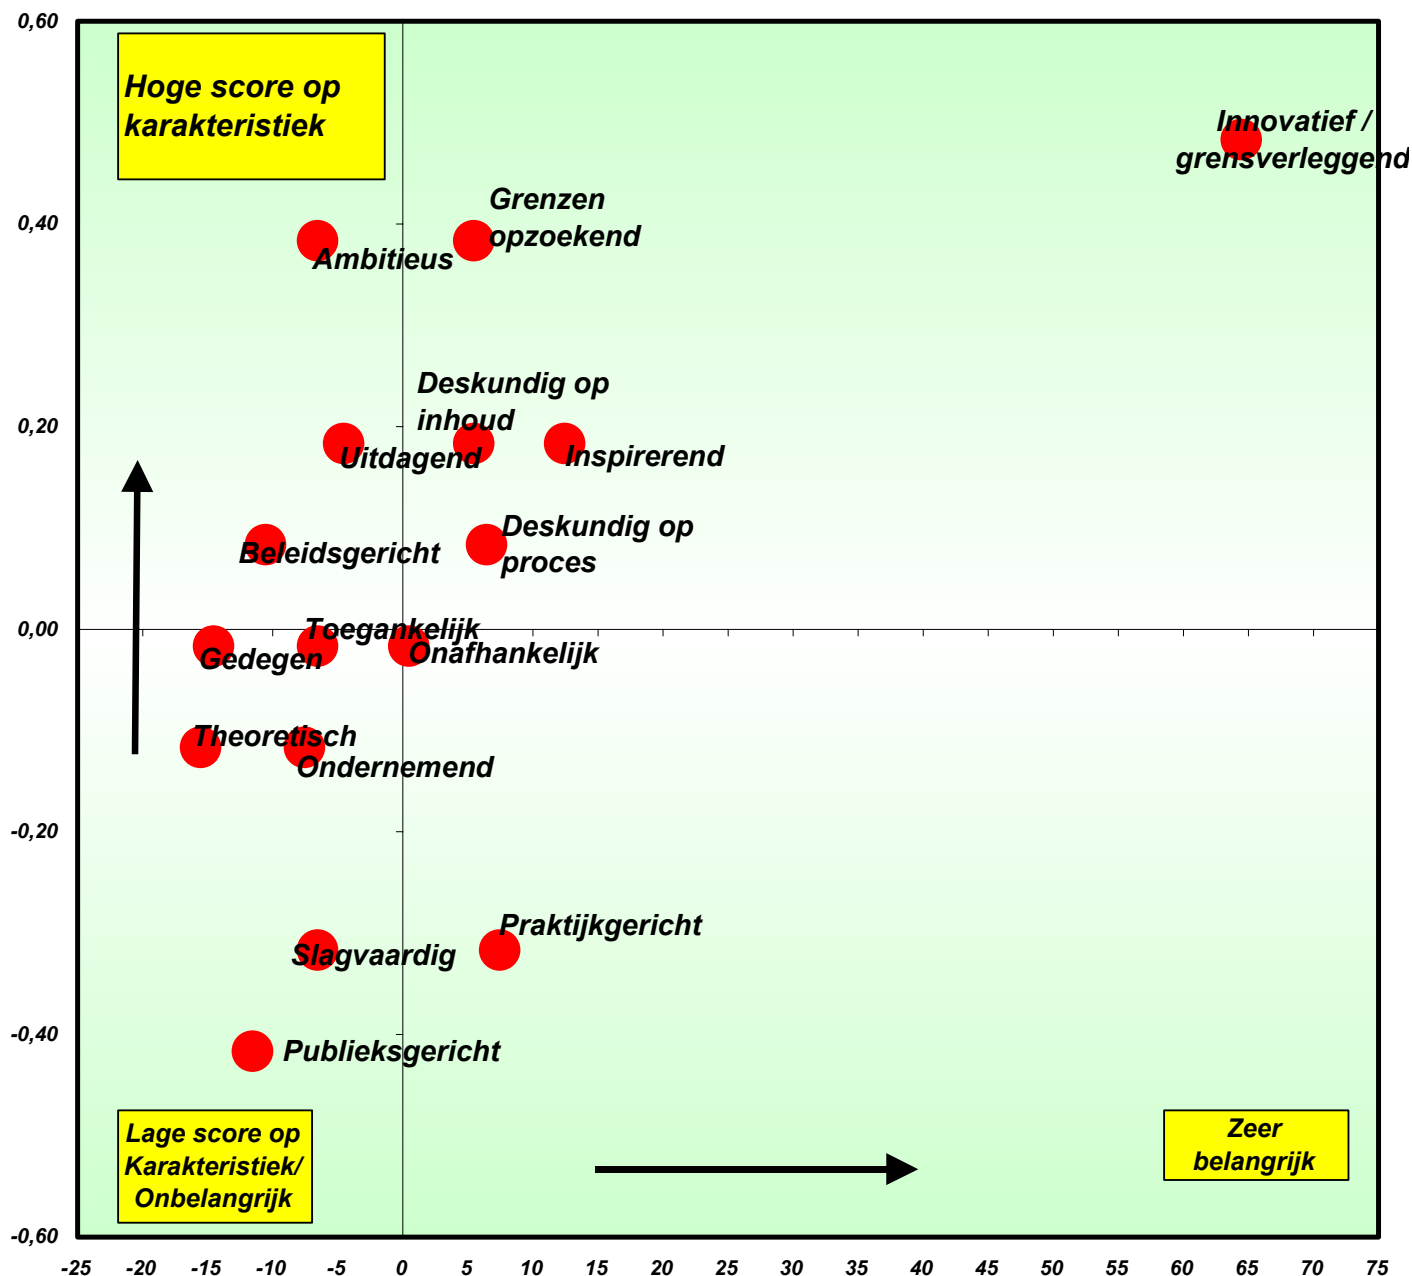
0,60
0,40
0,20
0,00
-0,20
-0,40
-0,60

Hoge score op karakteristiek

Innovatief / grensverleggend

Grenzen opzoekend

Ambitieus

Deskundig op inhoud

Uitdagend

Inspirerend

Deskundig op proces

Beleidsgericht

Toegankelijk

Gedegen

Onafhankelijk

Theoretisch

Ondernemend

Praktijkgericht

Slagvaardig

Publieksgericht

Lage score op Karakteristiek/ Onbelangrijk

Zeer belangrijk

-25 -20 -15 -10 -5 0 5 10 15 20 25 30 35 40 45 50 55 60 65 70 75